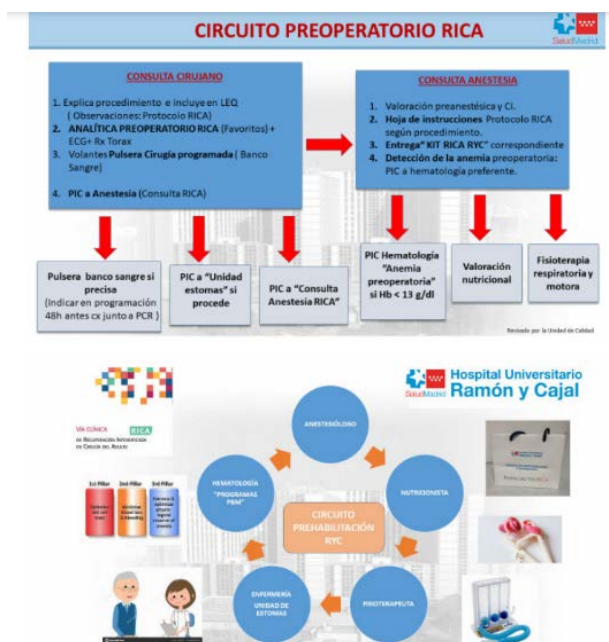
CIRCUITO PREOPERATORIO RICA

SaludMadrid

CONSULTA CIRUJANO

1. Explica procedimiento e incluye en LEQ ( Observaciones: Protocolo RICA)
2. ANALÍTICA PREOPERATORIO RICA (Favoritos) + ECG+ Rx Torax
3. Volantes Pulsera Cirugía programada ( Banco Sangre)

4. PIC a Anestesia (Consulta RICA)

CONSULTA ANESTESIA

1. Valoración preanestésica y CI.
2. Hoja de instrucciones Protocolo RICA según procedimiento.
3. Entrega" KIT RICA RYC" correspondiente
4. Detección de la anemia preoperatoria: PIC a hematología preferente.

Pulsera banco sangre si precisa (Indicar en programación 48h antes cx junto a PCR )

PIC a "Unidad estomas" si procede

PIC a "Consulta Anestesia RICA"

PIC Hematología "Anemia preoperatoria" si Hb < 13 g/dl

Valoración nutricional

Fisioterapia respiratoria y motora

Revisado por la Unidad de Calidad

VÍA CLÍNICA RICA DE RECUPERACIÓN INTENSIFICADA EN CIRUGÍA DEL ADULTO

1er Pilar
2nd Pilar
3er Pilar

SaludMadrid Hospital Universitario Ramón y Cajal

ANESTESIÓLOGO

NUTRICIONISTA

FISIOTERAPEUTA

ENFERMERÍA UNIDAD DE ESTOMAS

HEMATOLOGÍA "PROGRAMAS PBM"

CIRCUITO PREHABILITACIÓN RYC